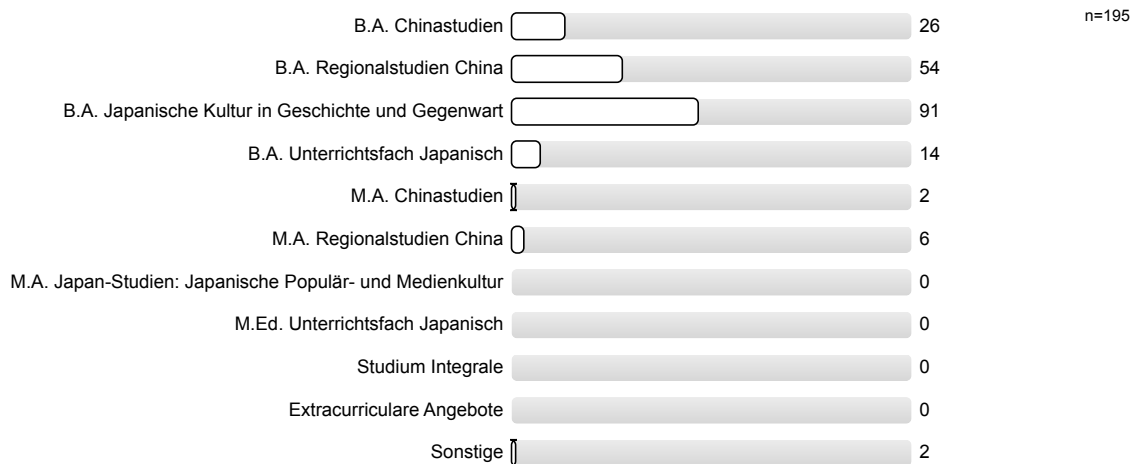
n=195

| | |
|---|---|
| B.A. Chinastudien | 26 |
| B.A. Regionalstudien China | 54 |
| B.A. Japanische Kultur in Geschichte und Gegenwart | 91 |
| B.A. Unterrichtsfach Japanisch | 14 |
| M.A. Chinastudien | 2 |
| M.A. Regionalstudien China | 6 |
| M.A. Japan-Studien: Japanische Populär- und Medienkultur | 0 |
| M.Ed. Unterrichtsfach Japanisch | 0 |
| Studium Integrale | 0 |
| Extracurriculare Angebote | 0 |
| Sonstige | 2 |